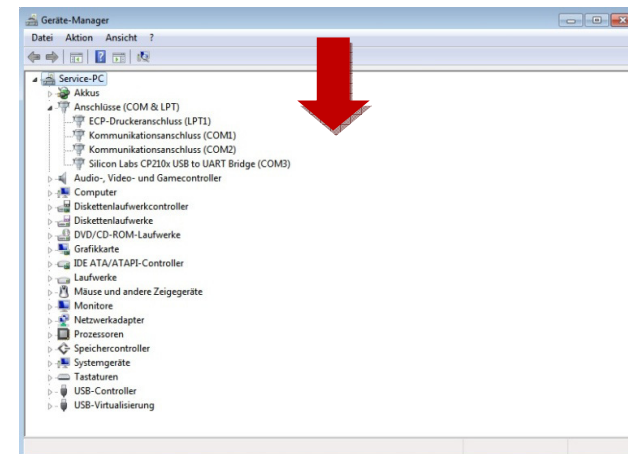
Geräte-Manager

Datei Aktion Ansicht ?

Service-PC
Akkus
Anschlüsse (COM & LPT)
ECP-Druckeranschluss (LPT1)
Kommunikationsanschluss (COM1)
Kommunikationsanschluss (COM2)
Silicon Labs CP210x USB to UART Bridge (COM3)
Audio-, Video- und Gamecontroller
Computer
Diskettenlaufwerkcontroller
Diskettenlaufwerke
DVD/CD-ROM-Laufwerke
Grafikkarte
IDE ATA/ATAPI-Controller
Laufwerke
Mäuse und andere Zeigegeräte
Monitore
Netzwerkadapter
Prozessoren
Speichercontroller
Systemgeräte
Tastaturen
USB-Controller
USB-Virtualisierung